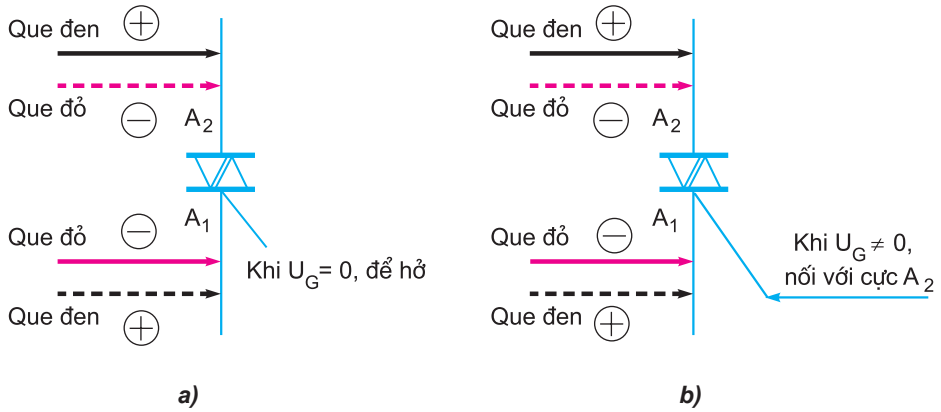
Que đen $\oplus$

Que đỏ $\ominus$ $A_2$

$A_1$

Que đỏ $\ominus$

Khi $U_G = 0$, để hở

Que đen $\oplus$

a)

Que đen $\oplus$

Que đỏ $\ominus$ $A_2$

$A_1$

Que đỏ $\ominus$

Khi $U_G \neq 0$, nối với cực $A_2$

Que đen $\oplus$

b)